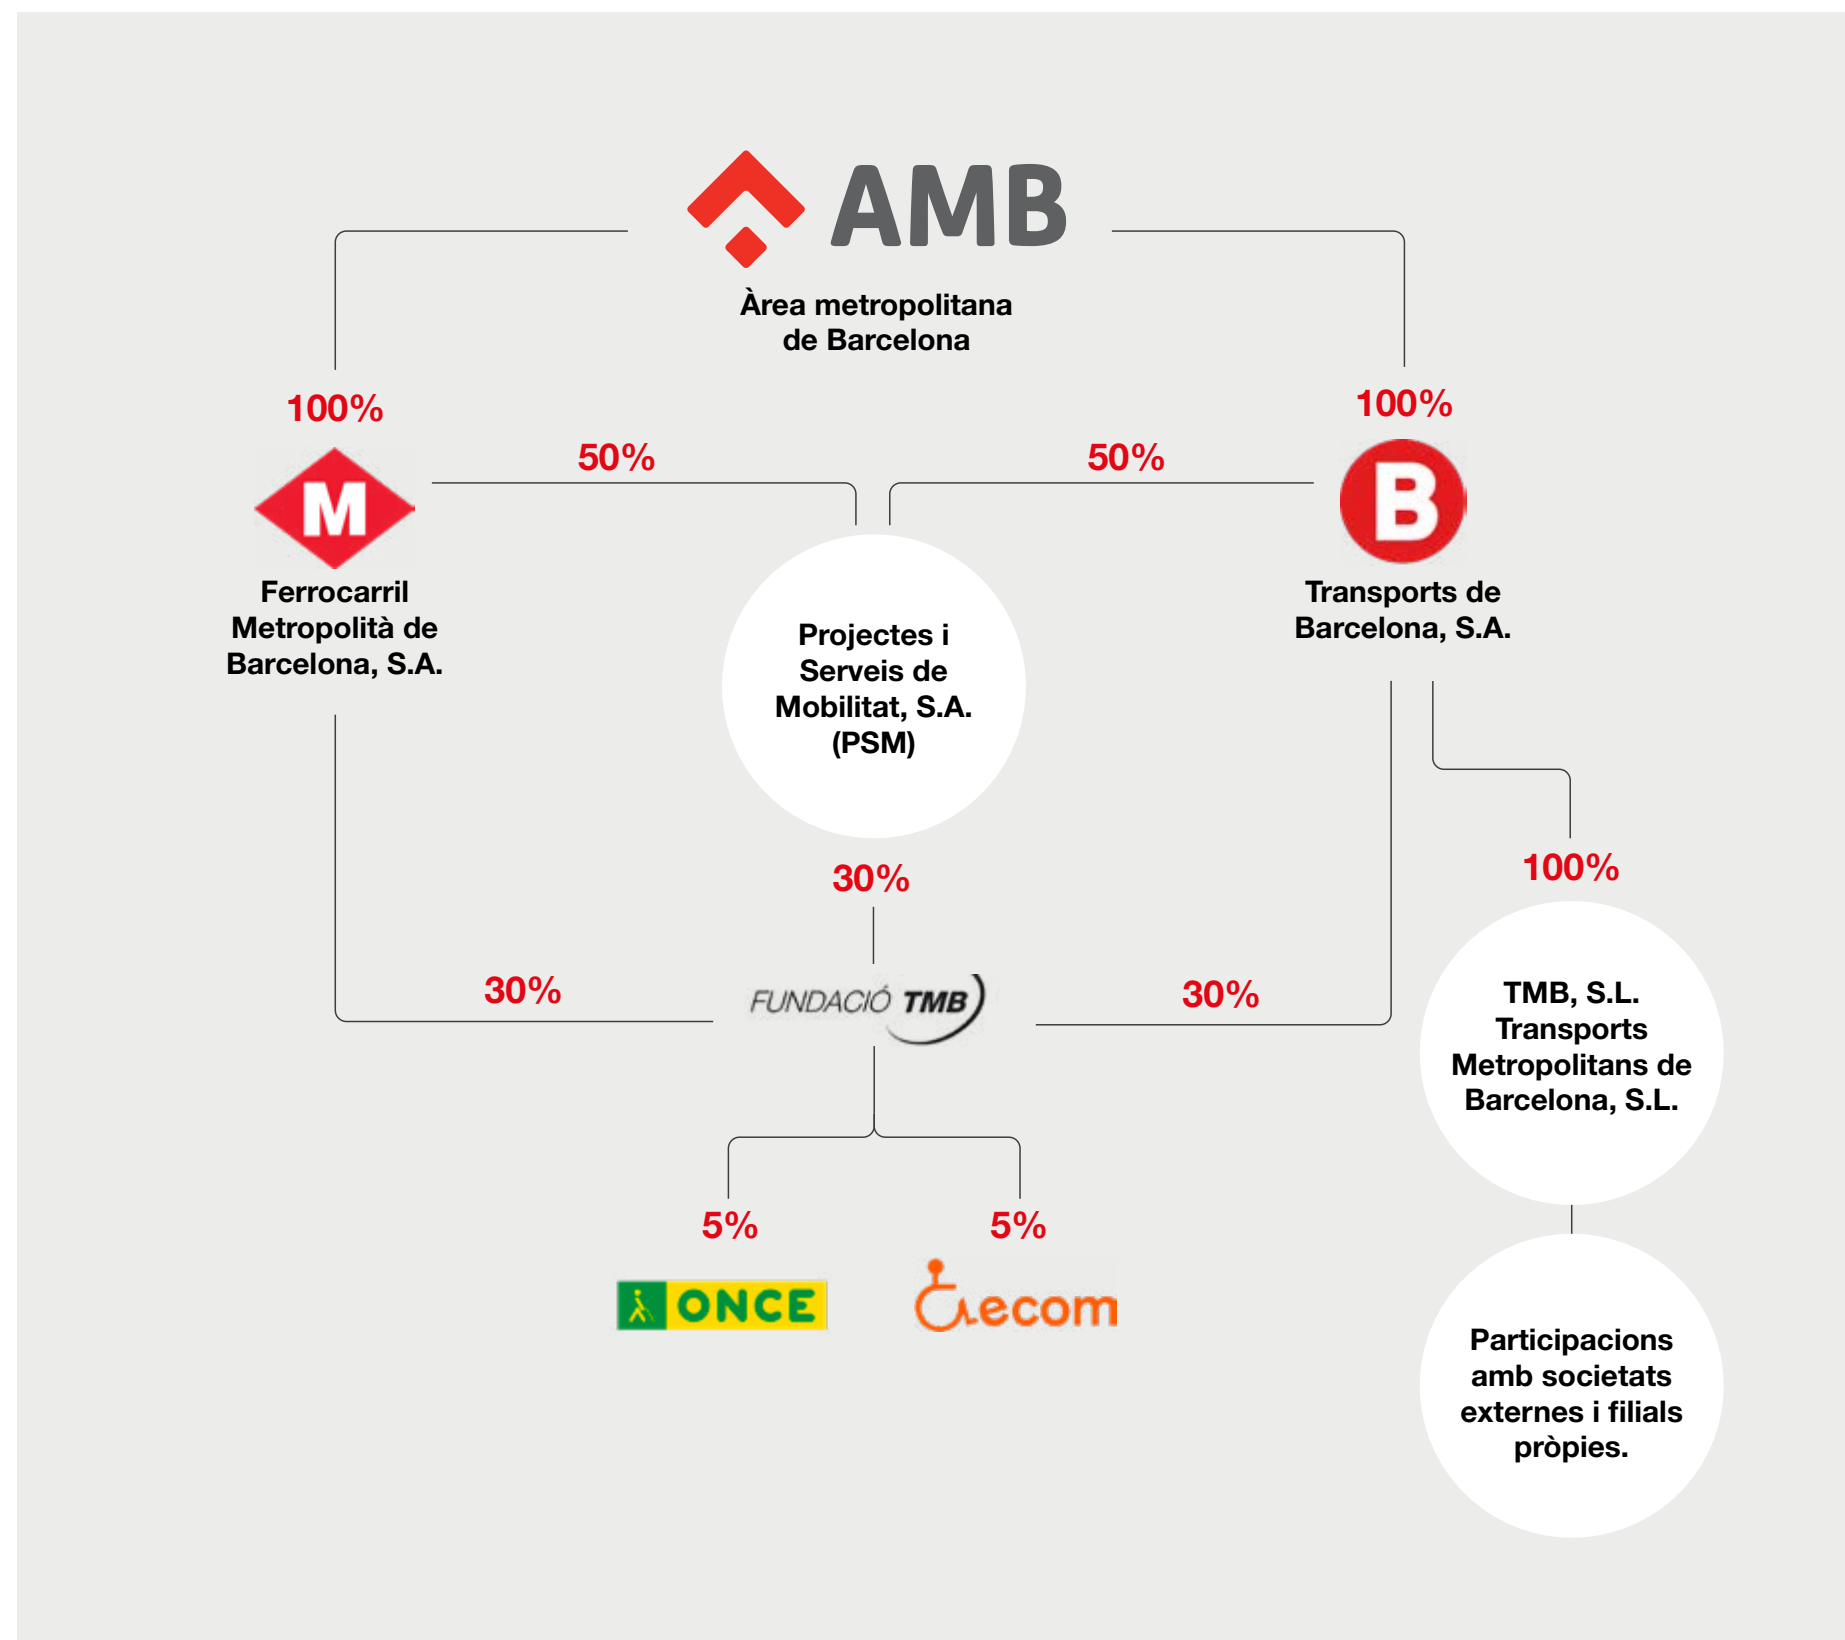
AMB

Àrea metropolitana de Barcelona

100%

100%

50%

50%

M

Ferrocarril Metropolità de Barcelona, S.A.

Projectes i Serveis de Mobilitat, S.A. (PSM)

B

Transports de Barcelona, S.A.

30%

100%

30%

FUNDACIÓ TMB

30%

TMB, S.L. Transports Metropolitans de Barcelona, S.L.

5%

5%

ONCE

ecom

Participacions amb societats externes i filials pròpies.